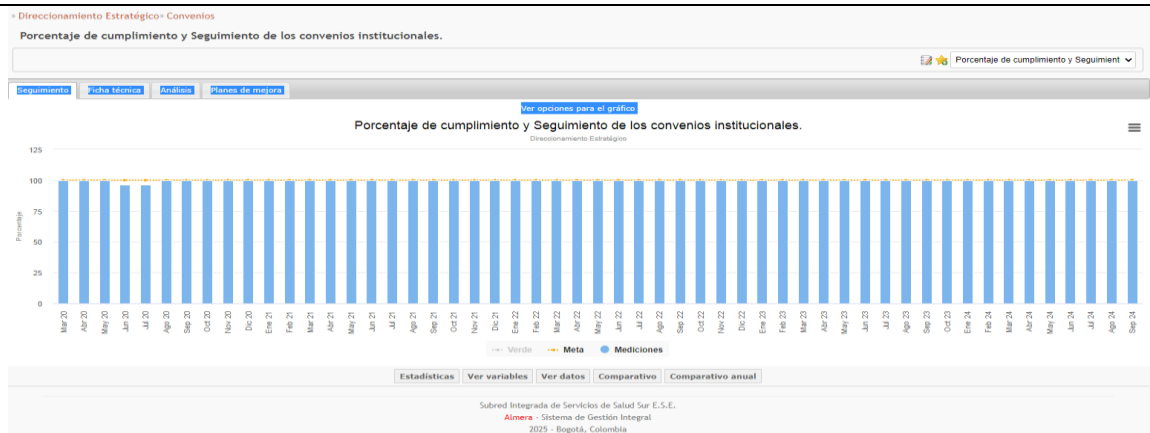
» Direccionamiento Estratégico » Convenios

Porcentaje de cumplimiento y Seguimiento de los convenios institucionales.

Porcentaje de cumplimiento y Seguimient

Seguimiento | Ficha técnica | Análisis | Planes de mejora

Ver opciones para el gráfico

Porcentaje de cumplimiento y Seguimiento de los convenios institucionales.
Direccionamiento Estratégico

Porcentaje

125
100
75
50
25
0

Mar 20, Abr 20, May 20, Jun 20, Jul 20, Ago 20, Sep 20, Oct 20, Nov 20, Dic 20, Ene 21, Feb 21, Mar 21, Abr 21, May 21, Jun 21, Jul 21, Ago 21, Sep 21, Oct 21, Dic 21, Ene 22, Feb 22, Mar 22, Abr 22, May 22, Jun 22, Jul 22, Ago 22, Sep 22, Oct 22, Nov 22, Dic 22, Ene 23, Feb 23, Mar 23, Abr 23, May 23, Jun 23, Jul 23, Ago 23, Sep 23, Oct 23, Ene 24, Feb 24, Mar 24, Abr 24, May 24, Jun 24, Jul 24, Ago 24, Sep 24

Verde   Meta   Mediciones

Estadísticas | Ver variables | Ver datos | Comparativo | Comparativo anual

Subred Integrada de Servicios de Salud Sur E.S.E.
Almera - Sistema de Gestión Integral
2025 - Bogotá, Colombia